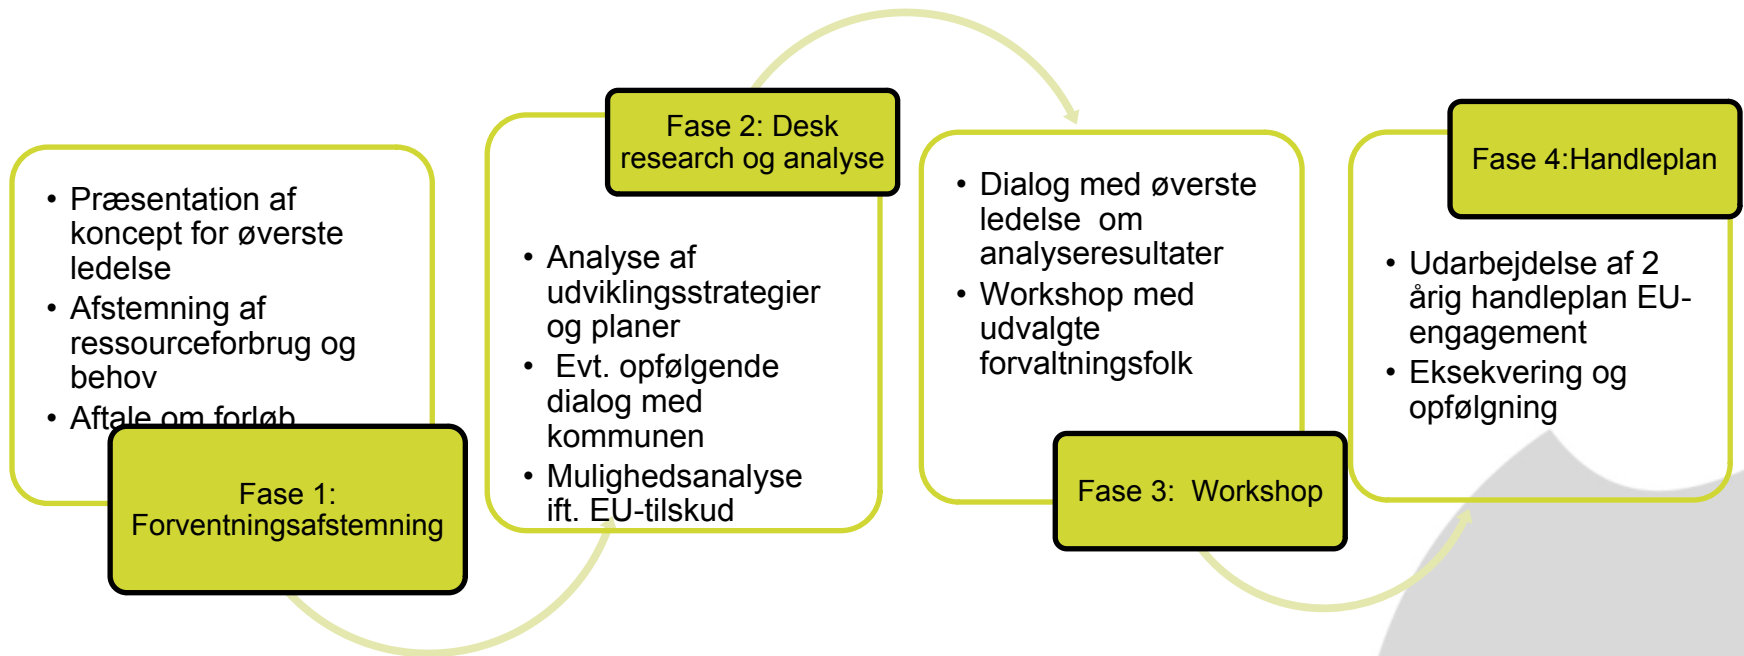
- Præsentation af koncept for øverste ledelse
- Afstemning af ressourceforbrug og behov
- Aftale om forløb

Fase 1: Forventningsafstemning

Fase 2: Desk research og analyse

- Analyse af udviklingsstrategier og planer
- Evt. opfølgende dialog med kommunen
- Mulighedsanalyse ift. EU-tilskud

- Dialog med øverste ledelse om analyseresultater
- Workshop med udvalgte forvaltningsfolk

Fase 3: Workshop

Fase 4:Handleplan

- Udarbejdelse af 2 årig handleplan EU-engagement
- Eksekvering og opfølgning